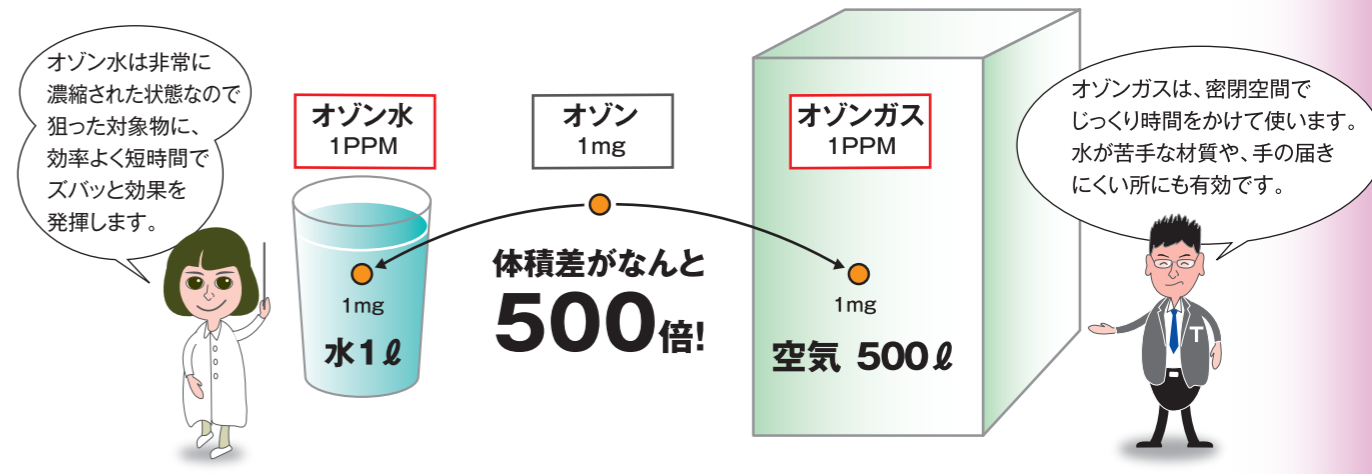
オゾン水は非常に濃縮された状態なので狙った対象物に、効率よく短時間でズバッと効果を発揮します。

オゾン水
1PPM

1mg

水1ℓ

オゾン
1mg

体積差がなんと
500倍!

オゾンガス
1PPM

1mg

空気 500ℓ

オゾンガスは、密閉空間でじっくり時間をかけて使います。水が苦手な材質や、手の届きにくい所にも有効です。

T